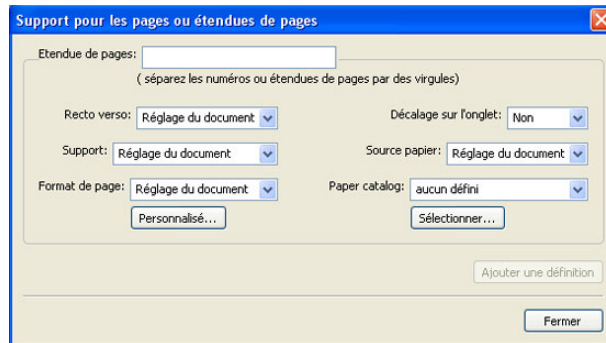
Support pour les pages ou étendues de pages

Etendue de pages:

( séparez les numéros ou étendues de pages par des virgules)

Recto verso: Réglage du document

Décalage sur l'onglet: Non

Support: Réglage du document

Source papier: Réglage du document

Format de page: Réglage du document

Paper catalog: aucun défini

Personnalisé...

Sélectionner...

Ajouter une définition

Fermer